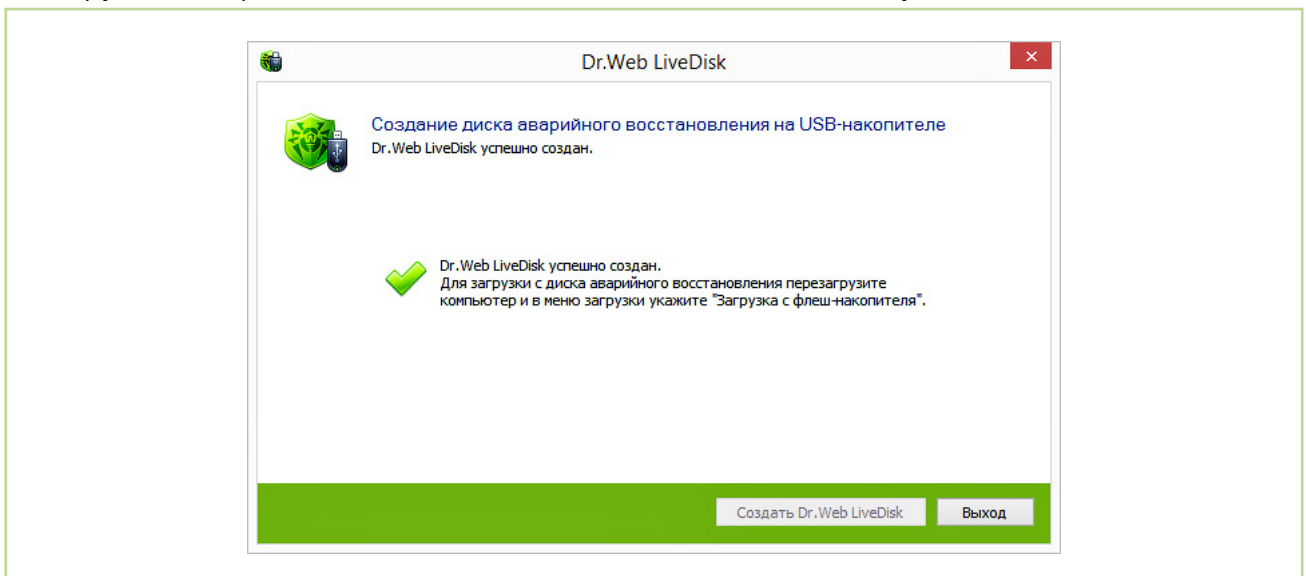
Dr.Web LiveDisk

Создание диска аварийного восстановления на USB-накопителе
Dr.Web LiveDisk успешно создан.

Dr.Web LiveDisk успешно создан.
Для загрузки с диска аварийного восстановления перезагрузите компьютер и в меню загрузки укажите "Загрузка с флеш-накопителя".

Создать Dr.Web LiveDisk
Выход